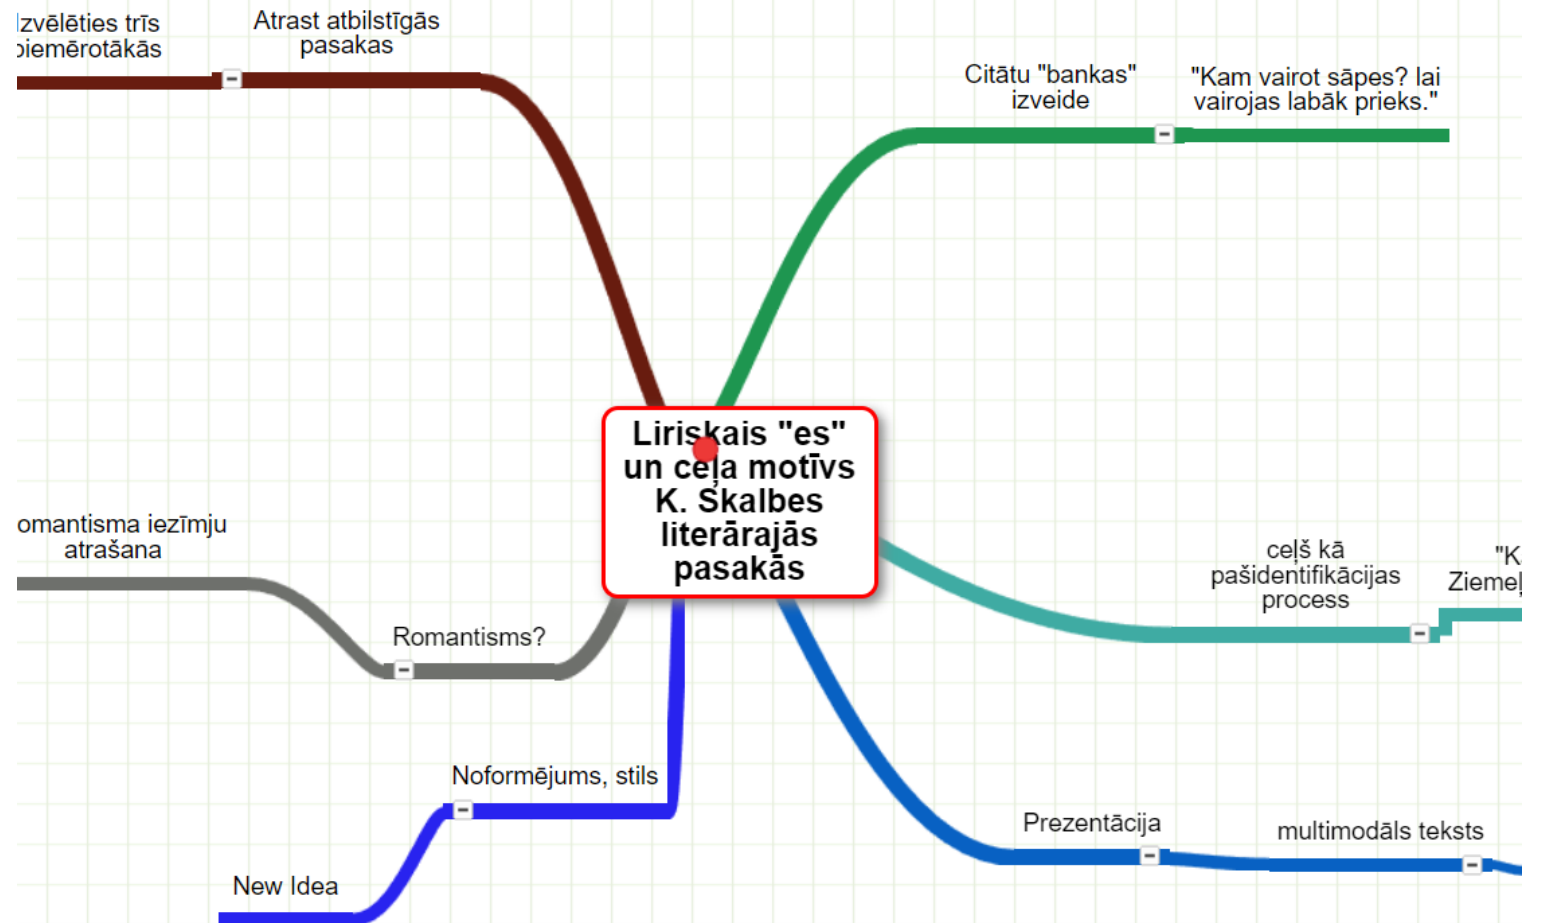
Lirtiskais "es" un ceļa motīvs K. Skalbes literārajās pasakās

zvēlēties trīs piemērotākās

Atrast atbilstīgās pasakas

Citātu "bankas" izveide

"Kam vairot sāpes? lai vairojas labāk prieks."

omantisma iezīmju atrašana

Romantisms?

ceļš kā pašidentifikācijas process

"K Ziemeļ

Noformējums, stils

New Idea

Prezentācija

multimodāls teksts